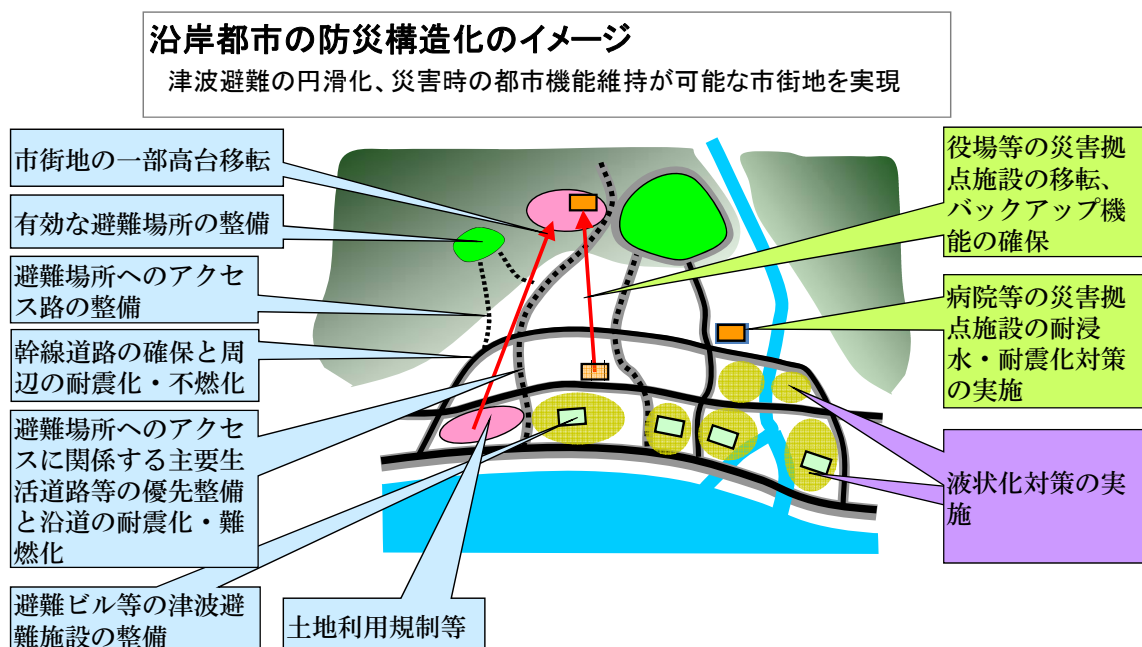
沿岸都市の防災構造化のイメージ

津波避難の円滑化、災害時の都市機能維持が可能な市街地を実現

市街地の一部高台移転

有効な避難場所の整備

避難場所へのアクセス路の整備

幹線道路の確保と周辺の耐震化・不燃化

避難場所へのアクセスに関係する主要生活道路等の優先整備と沿道の耐震化・難燃化

避難ビル等の津波避難施設の整備

土地利用規制等

役場等の災害拠点施設の移転、バックアップ機能の確保

病院等の災害拠点施設の耐浸水・耐震化対策の実施

液状化対策の実施